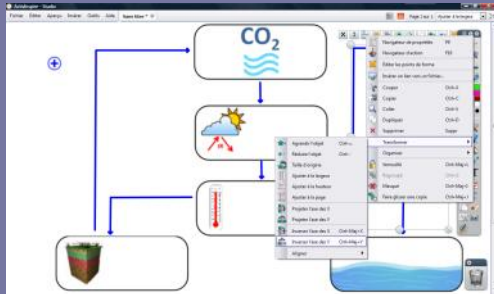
Fichier Editer Aperçu Insérer Outils Aide

Page 1 sur 1

$CO_2$

Navigateur de propriétés
Navigateur d'action
Éditer les points de forme
Insérer un lien vers un fichier...
Couper
Copier
Coller
Dupliquer
Supprimer
Transformer
Organiser
Verrouillé
Regrouper
Masquer
Faire glisser une copie

Ctrl+X
Ctrl+C
Ctrl+V
Ctrl+D
Suppr

Agrandir l'objet
Réduire l'objet
Taille d'origine
Ajuster à la largeur
Ajuster à la hauteur
Ajuster à la page
Projeter l'axe des X
Projeter l'axe des Y
Inverser l'axe des X
Inverser l'axe des Y
Aligner